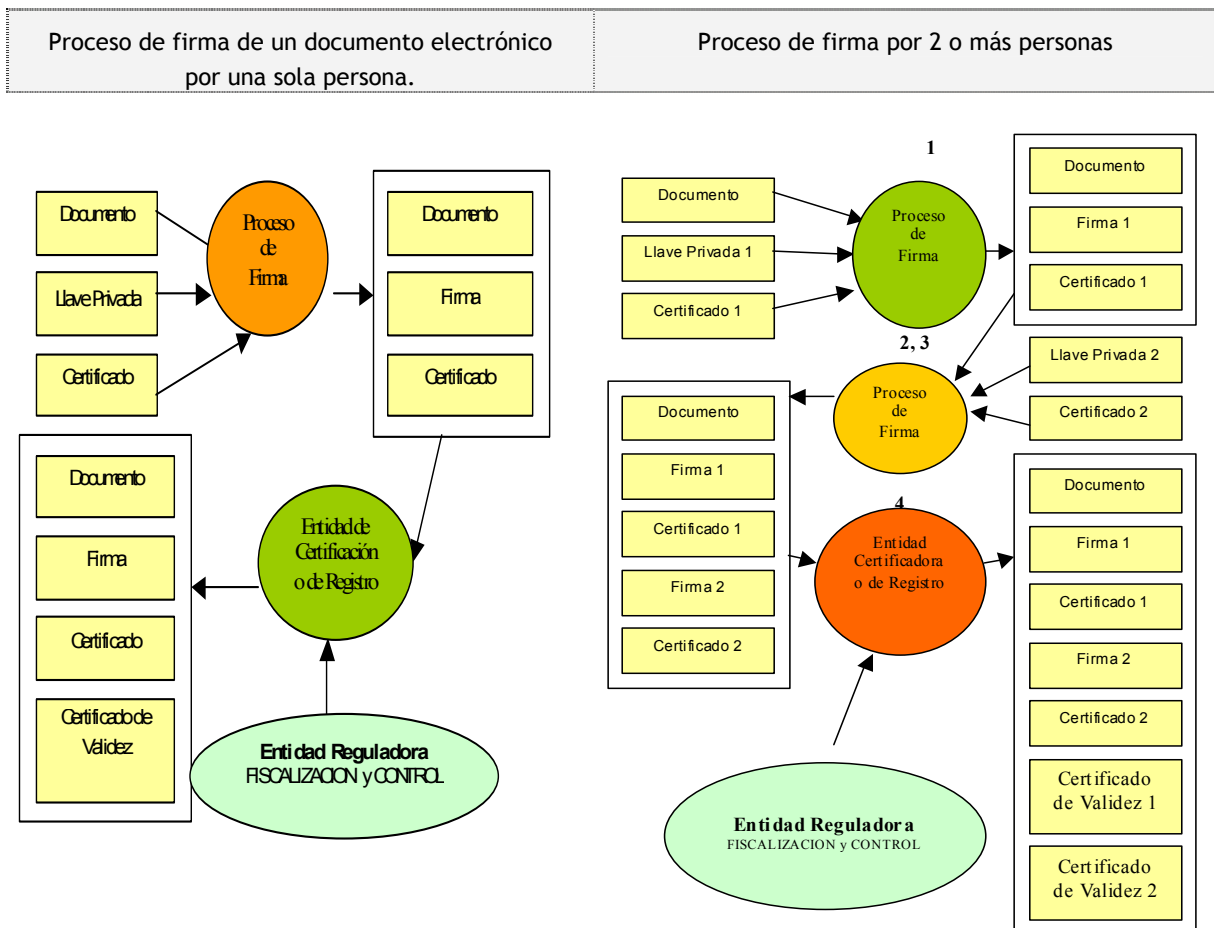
| Proceso de firma de un documento electrónico por una sola persona. | Proceso de firma por 2 o más personas |
|---|---|

Documento

Llave Privada

Certificado

Proceso de Firma

Documento

Firma

Certificado

Documento

Firma

Certificado

Certificado de Validez

Entidad de Certificación o de Registro

Entidad Reguladora
FISCALIZACION y CONTROL

1

Documento

Llave Privada 1

Certificado 1

Proceso de Firma

Documento

Firma 1

Certificado 1

2, 3

Llave Privada 2

Certificado 2

Proceso de Firma

Documento

Firma 1

Certificado 1

Firma 2

Certificado 2

4

Entidad Certificadora o de Registro

Documento

Firma 1

Certificado 1

Firma 2

Certificado 2

Certificado de Validez 1

Certificado de Validez 2

Entidad Reguladora
FISCALIZACION y CONTROL